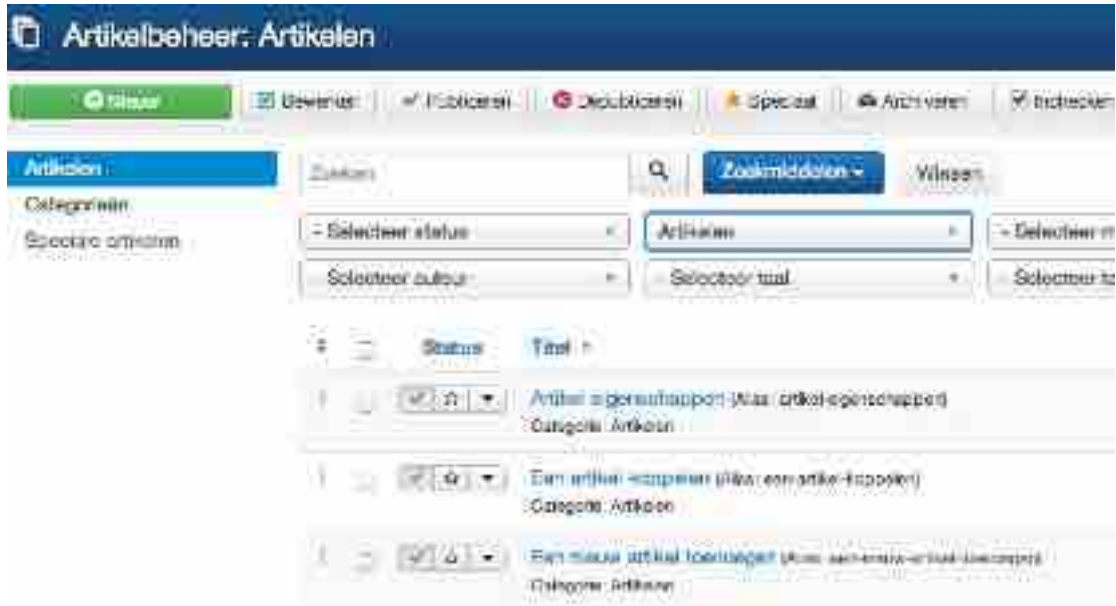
Artikelbeheer: Artikelen

Nieuw | Bewerken | Publiceren | Depubliceren | Speciaal | Archiveren | Inchecken

Artikelen
Categorieën
Speciale artikelen

Zoeken | Zoekmiddelen | Wissen

- Selecteer status - | Artikelen | - Selecteer m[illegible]
- Selecteer auteur - | - Selecteer taal - | - Selecteer ta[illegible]

Status | Titel

Artikel eigenschappen (Alias: artikel-eigenschappen)
Categorie: Artikelen

Een artikel koppelen (Alias: een-artikel-koppelen)
Categorie: Artikelen

Een nieuw artikel toevoegen (Alias: een-nieuw-artikel-toevoegen)
Categorie: Artikelen